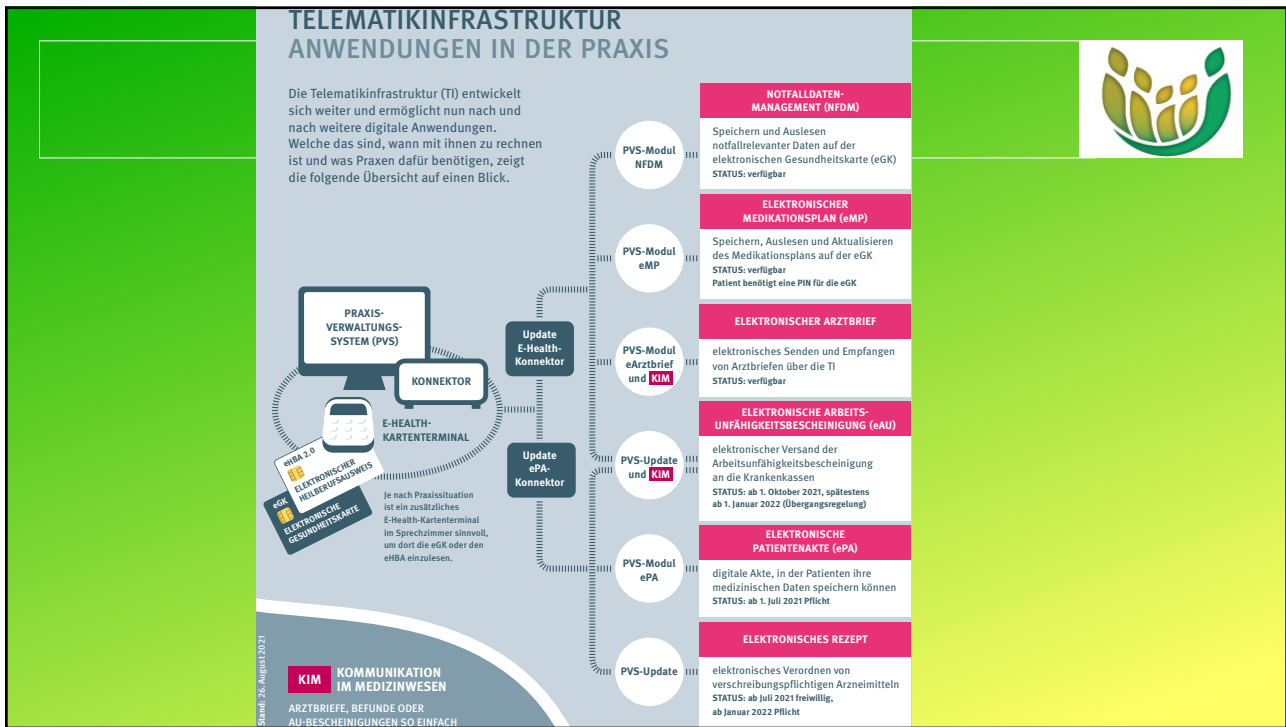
TELEMATIKINFRASTRUKTUR
ANWENDUNGEN IN DER PRAXIS

Die Telematikinfrastruktur (TI) entwickelt sich weiter und ermöglicht nun nach und nach weitere digitale Anwendungen. Welche das sind, wann mit ihnen zu rechnen ist und was Praxen dafür benötigen, zeigt die folgende Übersicht auf einen Blick.

PRAXIS-VERWALTUNGS-SYSTEM (PVS)

KONNEKTOR

E-HEALTH-KARTENTERMINAL

eHBA 2.0
ELEKTRONISCHER HEILBERUFSAUSWEIS

eGK
ELEKTRONISCHE GESUNDHEITSKARTE

Je nach Praxissituation ist ein zusätzliches E-Health-Kartenterminal im Sprechzimmer sinnvoll, um dort die eGK oder den eHBA einzulesen.

Update E-Health-Konnektor

Update ePA-Konnektor

PVS-Modul NFDM

PVS-Modul eMP

PVS-Modul eArztbrief und KIM

PVS-Update und KIM

PVS-Modul ePA

PVS-Update

NOTFALLDATEN-MANAGEMENT (NFDM)
Speichern und Auslesen notfallrelevanter Daten auf der elektronischen Gesundheitskarte (eGK)
STATUS: verfügbar

ELEKTRONISCHER MEDIKATIONSPLAN (eMP)
Speichern, Auslesen und Aktualisieren des Medikationsplans auf der eGK
STATUS: verfügbar
Patient benötigt eine PIN für die eGK

ELEKTRONISCHER ARZTBRIEF
elektronisches Senden und Empfangen von Arztbriefen über die TI
STATUS: verfügbar

ELEKTRONISCHE ARBEITS-UNFÄHIGKEITSBESCHEINIGUNG (eAU)
elektronischer Versand der Arbeitsunfähigkeitsbescheinigung an die Krankenkassen
STATUS: ab 1. Oktober 2021, spätestens ab 1. Januar 2022 (Übergangsregelung)

ELEKTRONISCHE PATIENTENAKTE (ePA)
digitale Akte, in der Patienten ihre medizinischen Daten speichern können
STATUS: ab 1. Juli 2021 Pflicht

ELEKTRONISCHES REZEPT
elektronisches Verordnen von verschreibungspflichtigen Arzneimitteln
STATUS: ab Juli 2021 freiwillig, ab Januar 2022 Pflicht

Stand: 26. August 2021

KIM KOMMUNIKATION IM MEDIZINWESEN
ARZTBRIEFE, BEFUNDE ODER AU-BESCHEINIGUNGEN SO EINFACH